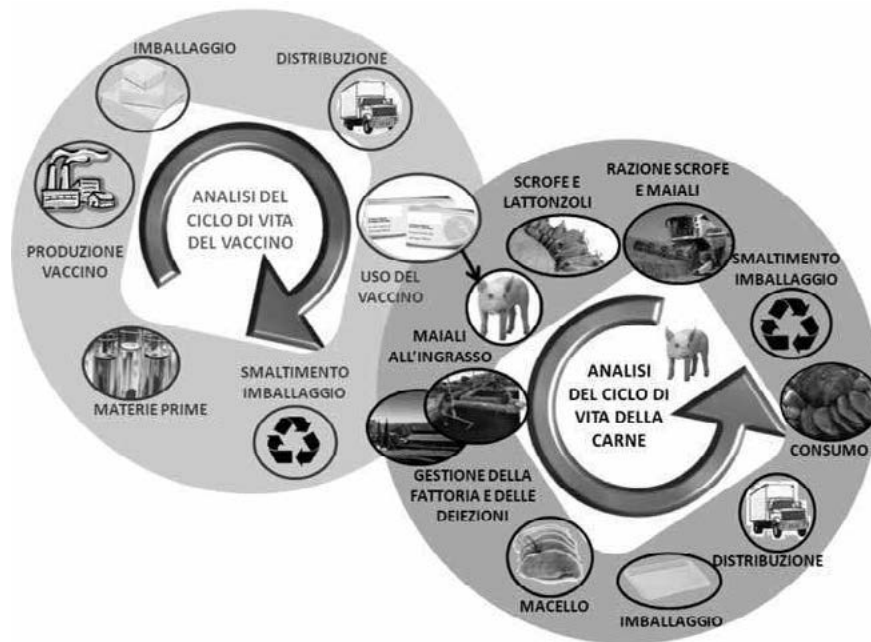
IMBALLAGGIO

DISTRIBUZIONE

ANALISI DEL CICLO DI VITA DEL VACCINO

PRODUZIONE VACCINO

MATERIE PRIME

SMALTIMENTO IMBALLAGGIO

USO DEL VACCINO

SCROFE E LATTONZOLI

RAZIONE SCROFE E MAIALI

SMALTIMENTO IMBALLAGGIO

MAIALI ALL'INGRASSO

ANALISI DEL CICLO DI VITA DELLA CARNE

CONSUMO

GESTIONE DELLA FATTORIA E DELLE DEIEZIONI

DISTRIBUZIONE

MACELLO

IMBALLAGGIO